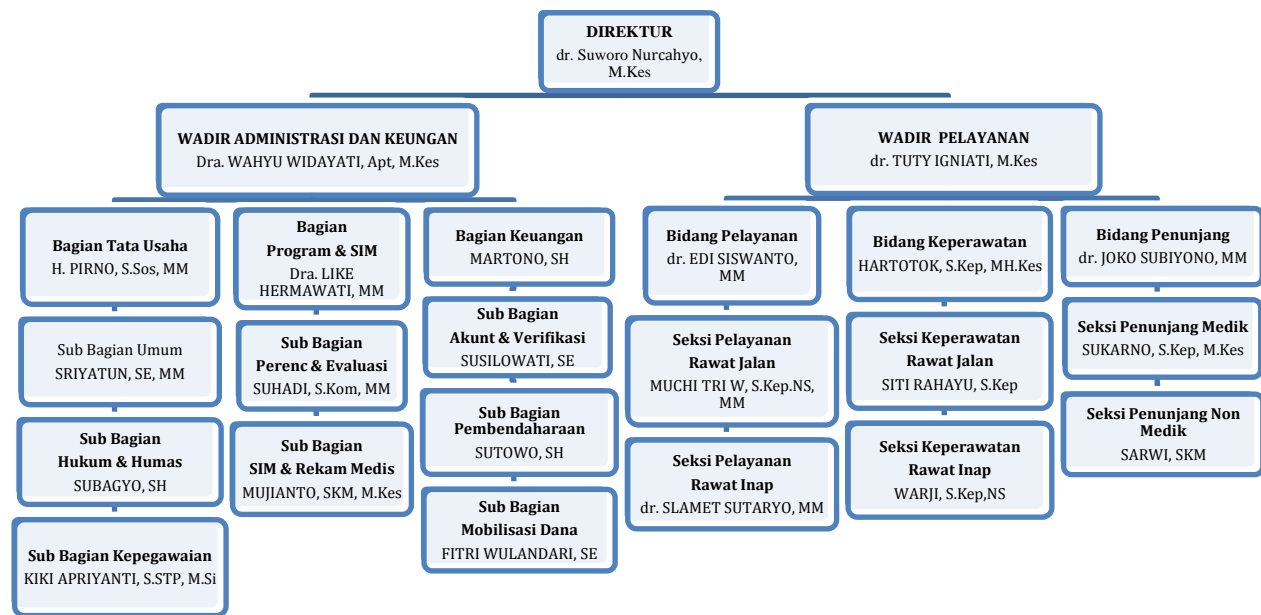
DIREKTUR
dr. Suworo Nurcahyo, M.Kes

WADIR ADMINISTRASI DAN KEUNGAN
Dra. WAHYU WIDAYATI, Apt, M.Kes

WADIR PELAYANAN
dr. TUTY IGNIATI, M.Kes

Bagian Tata Usaha
H. PIRNO, S.Sos, MM

Sub Bagian Umum
SRIYATUN, SE, MM

Sub Bagian
Hukum & Humas
SUBAGYO, SH

Sub Bagian Kepegawaian
KIKI APRIYANTI, S.STP, M.Si

Bagian
Program & SIM
Dra. LIKE HERMAWATI, MM

Sub Bagian
Perenc & Evaluasi
SUHADI, S.Kom, MM

Sub Bagian
SIM & Rekam Medis
MUJIANTO, SKM, M.Kes

Bagian Keuangan
MARTONO, SH

Sub Bagian
Akunt & Verifikasi
SUSILOWATI, SE

Sub Bagian
Pembendaharaan
SUTOWO, SH

Sub Bagian
Mobilisasi Dana
FITRI WULANDARI, SE

Bidang Pelayanan
dr. EDI SISWANTO, MM

Seksi Pelayanan
Rawat Jalan
MUCHI TRI W, S.Kep.NS, MM

Seksi Pelayanan
Rawat Inap
dr. SLAMET SUTARYO, MM

Bidang Keperawatan
HARTOTOK, S.Kep, MH.Kes

Seksi Keperawatan
Rawat Jalan
SITI RAHAYU, S.Kep

Seksi Keperawatan
Rawat Inap
WARJI, S.Kep,NS

Bidang Penunjang
dr. JOKO SUBIYONO, MM

Seksi Penunjang Medik
SUKARNO, S.Kep, M.Kes

Seksi Penunjang Non Medik
SARWI, SKM